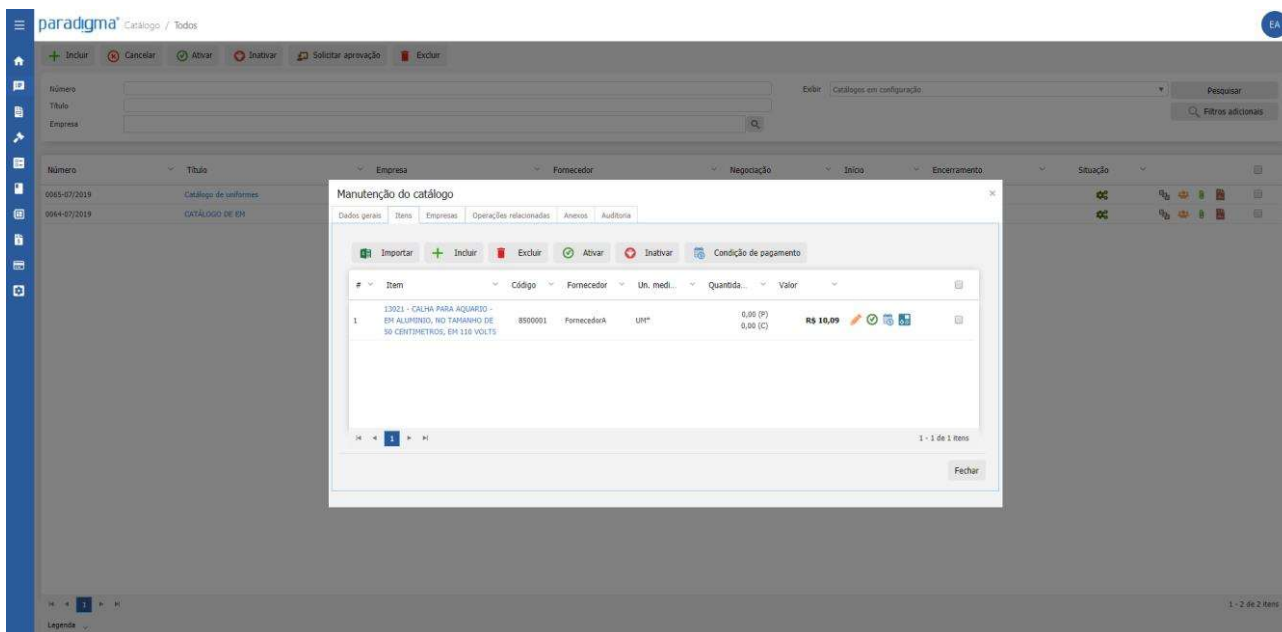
paradigma Catálogo / Todos

EA

+ Incluir Cancelar Ativar Inativar Solicitar aprovação Excluir

Número
Título
Empresa

Exibir Catálogos em configuração

Pesquisar
Filtros adicionais

| Número | Título | Empresa | Fornecedor | Negociação | Início | Encerramento | Situação |
|---|---|---|---|---|---|---|---|
| 0065-07/2019 | Catálogo de uniformes | | | | | | |
| 0064-07/2019 | CATÁLOGO DE EM | | | | | | |

Manutenção do catálogo

Dados gerais | Itens | Empresas | Operações relacionadas | Anexos | Auditoria

Importar + Incluir Excluir Ativar Inativar Condição de pagamento

| # | Item | Código | Fornecedor | Un. medi... | Quantida... | Valor |
|---|---|---|---|---|---|---|
| 1 | 13021 - CALHA PARA AQUARIO - EM ALUMINIO, NO TAMANHO DE 50 CENTIMETROS, EM 110 VOLTS | 8500001 | FornecedorA | UM* | 0,00 (P) 0,00 (C) | R$ 10,09 |

1

1 - 1 de 1 itens

Fechar

1

1 - 2 de 2 itens

Legenda